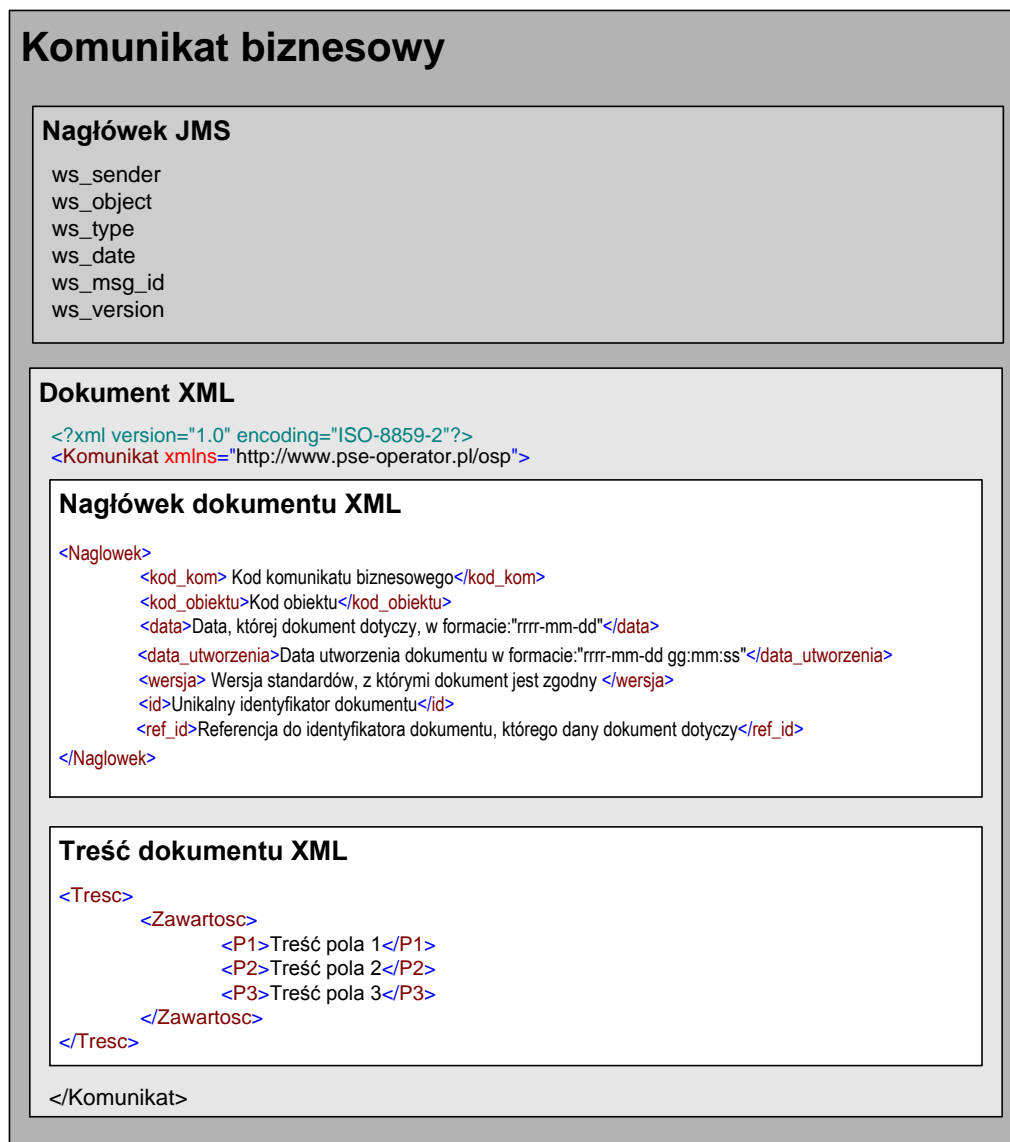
Komunikat biznesowy

Nagłówek JMS

ws_sender
ws_object
ws_type
ws_date
ws_msg_id
ws_version

Dokument XML

<?xml version="1.0" encoding="ISO-8859-2"?>
<Komunikat xmlns="http://www.pse-operator.pl/osp">

Nagłówek dokumentu XML

<Naglowek>
<kod_kom> Kod komunikatu biznesowego</kod_kom>
<kod_obiektu>Kod obiektu</kod_obiektu>
<data>Data, której dokument dotyczy, w formacie:"rrrr-mm-dd"</data>
<data_utworzenia>Data utworzenia dokumentu w formacie:"rrrr-mm-dd gg:mm:ss"</data_utworzenia>
<wersja> Wersja standardów, z którymi dokument jest zgodny </wersja>
<id>Unikalny identyfikator dokumentu</id>
<ref_id>Referencja do identyfikatora dokumentu, którego dany dokument dotyczy</ref_id>
</Naglowek>

Treść dokumentu XML

<Tresc>
<Zawartosc>
<P1>Treść pola 1</P1>
<P2>Treść pola 2</P2>
<P3>Treść pola 3</P3>
</Zawartosc>
</Tresc>

</Komunikat>